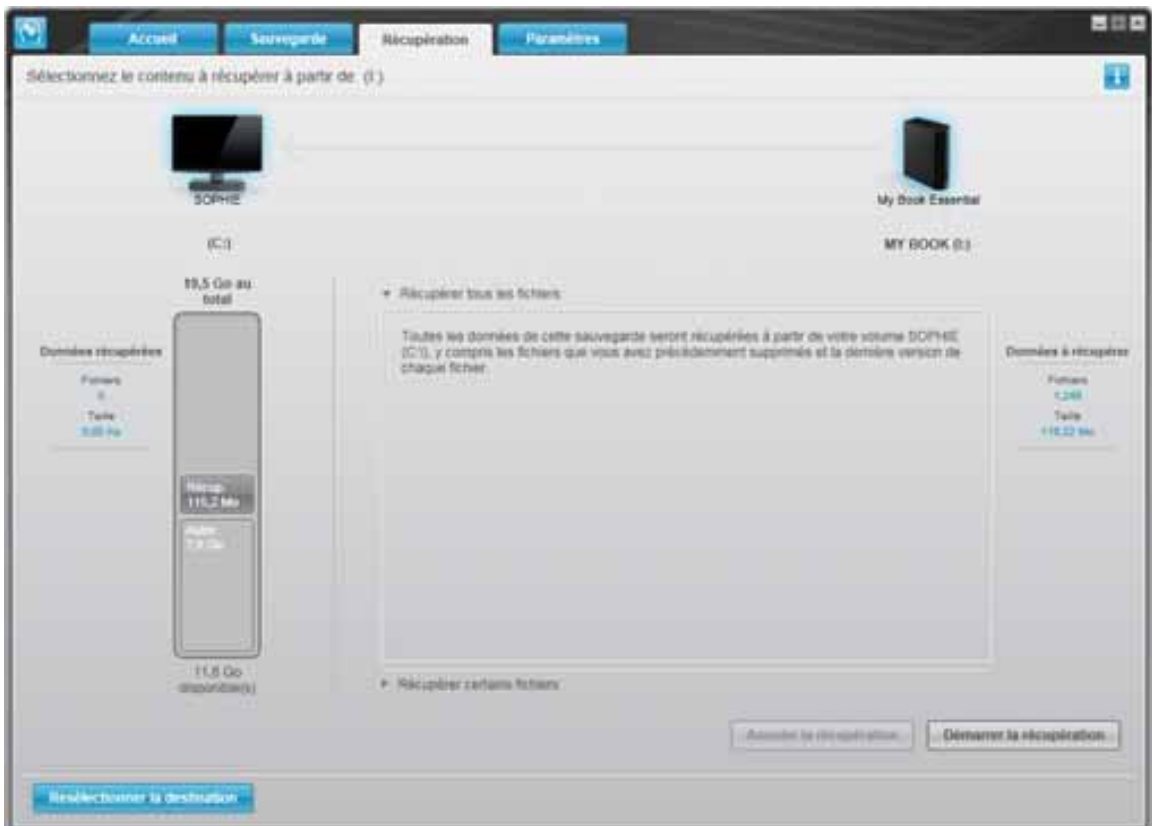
Accueil
Sauvegarde
Récupération
Paramètres

Sélectionnez le contenu à récupérer à partir de (I:)

SOPHIE
(C:)

My Book Essential
MY BOOK (I:)

19,5 Go au total

Données récupérées
Fichiers
0
Taille
0,00 Ko

Récup.
111,2 Mo
Autre
7,9 Go

11,6 Go disponible(s)

▾ Récupérer tous les fichiers

Toutes les données de cette sauvegarde seront récupérées à partir de votre volume SOPHIE (C:\), y compris les fichiers que vous avez précédemment supprimés et la dernière version de chaque fichier.

Données à récupérer
Fichiers
1,248
Taille
116,22 Mo

▸ Récupérer certains fichiers

Annuler la récupération
Démarrer la récupération

Resélectionner la destination